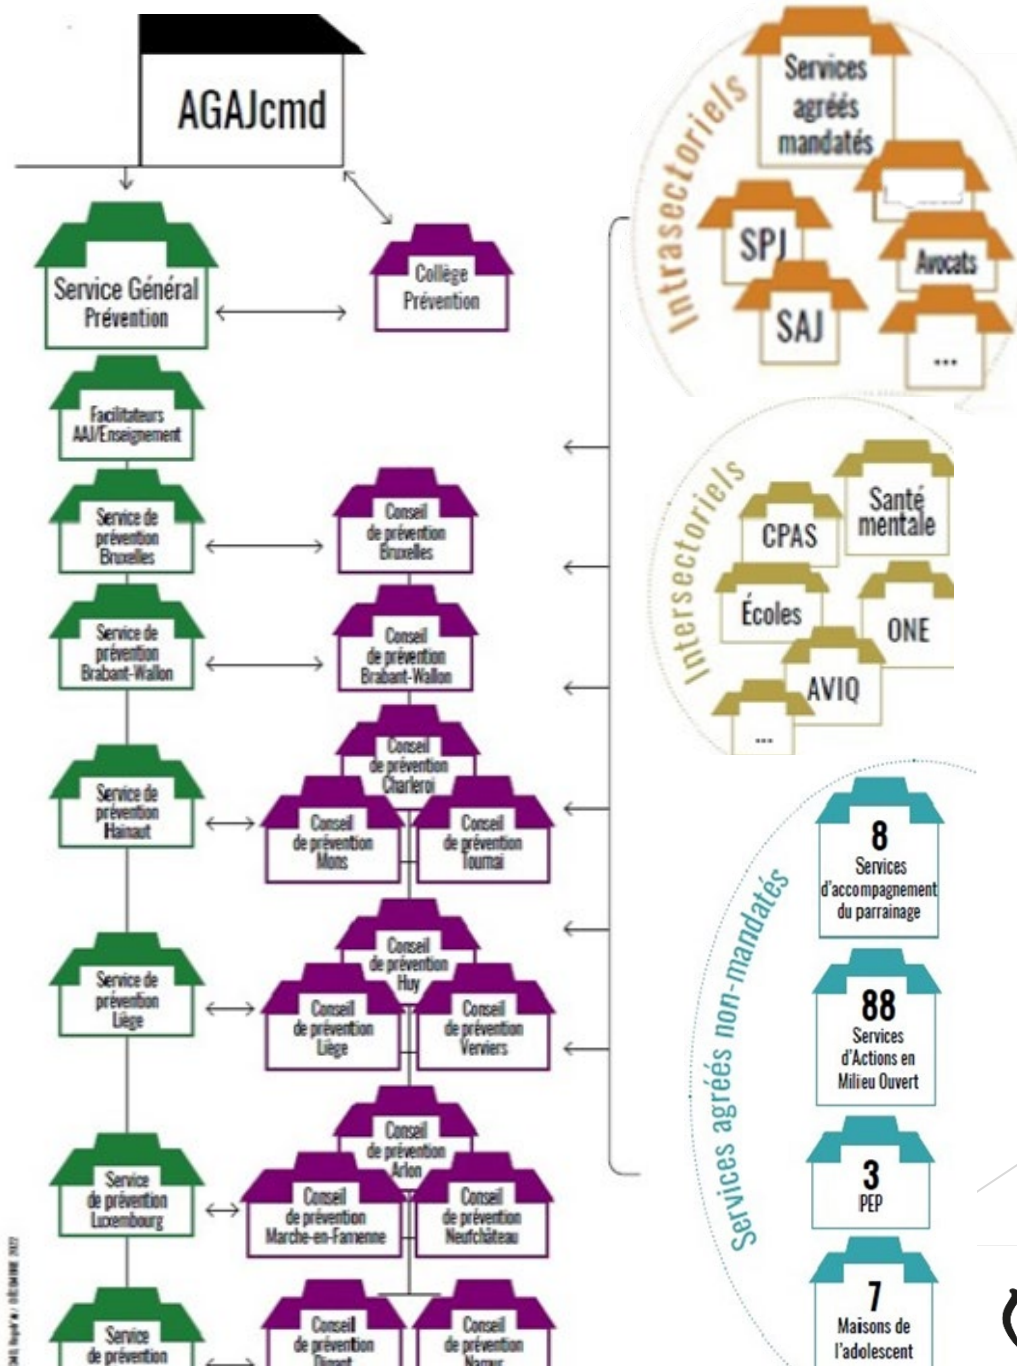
AGAJcmd

Service Général Prévention

Collège Prévention

Facilitateurs AAJ/Enseignement

Service de prévention Bruxelles

Conseil de prévention Bruxelles

Service de prévention Brabant-Wallon

Conseil de prévention Brabant-Wallon

Service de prévention Hainaut

Conseil de prévention Charleroi

Conseil de prévention Mons

Conseil de prévention Tournai

Service de prévention Liège

Conseil de prévention Huy

Conseil de prévention Liège

Conseil de prévention Verviers

Service de prévention Luxembourg

Conseil de prévention Arlon

Conseil de prévention Marche-en-Famenne

Conseil de prévention Neufchâteau

Service de prévention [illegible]

Conseil de prévention Dinant

Conseil de prévention Namur

Intrasectoriels

Services agréés mandatés

SPJ

SAJ

Avocats

...

Intersectoriels

CPAS

Santé mentale

Écoles

ONE

AVIQ

...

Services agréés non-mandatés

8 Services d'accompagnement du parrainage

88 Services d'Actions en Milieu Ouvert

3 PEP

7 Maisons de l'adolescent

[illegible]